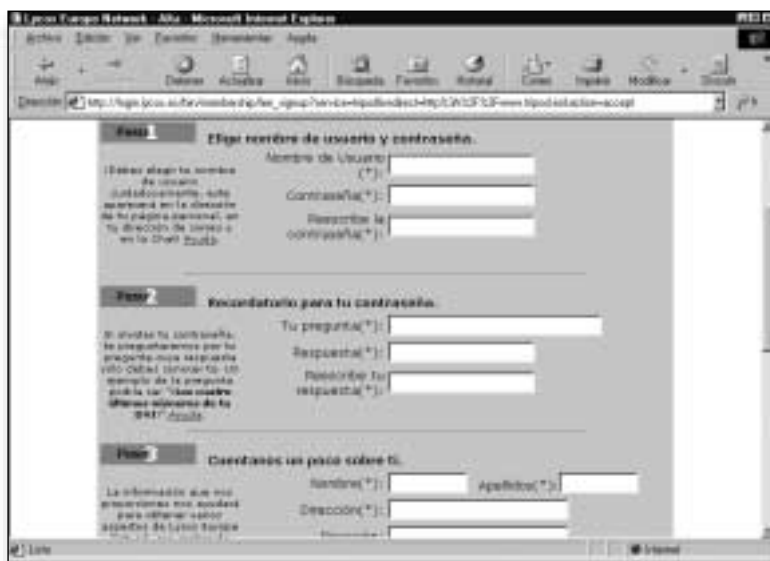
Lycos Europe Network - Alta - Microsoft Internet Explorer

Archivo Edición Ver Favoritos Herramientas Ayuda

Atrás Detener Actualizar Inicio Búsqueda Favoritos Historial Correo Imprimir Modificar Discutir

Dirección http://login.lycos.es/lw/membership/lw_signup?service=tripod&redirect=http%3A%2F%2Fwww.tripod.es&action=accept

Paso 1 Elige nombre de usuario y contraseña.

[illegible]

Nombre de Usuario (*):

Contraseña(*):

Reescribe la contraseña(*):

Paso 2 Recordatorio para tu contraseña.

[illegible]

Tu pregunta(*):

Respuesta(*):

Reescribe tu respuesta(*):

Paso 3 Cuéntanos un poco sobre ti.

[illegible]

Nombre(*):

Apellidos(*):

Dirección(*):

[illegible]

Listo

Internet